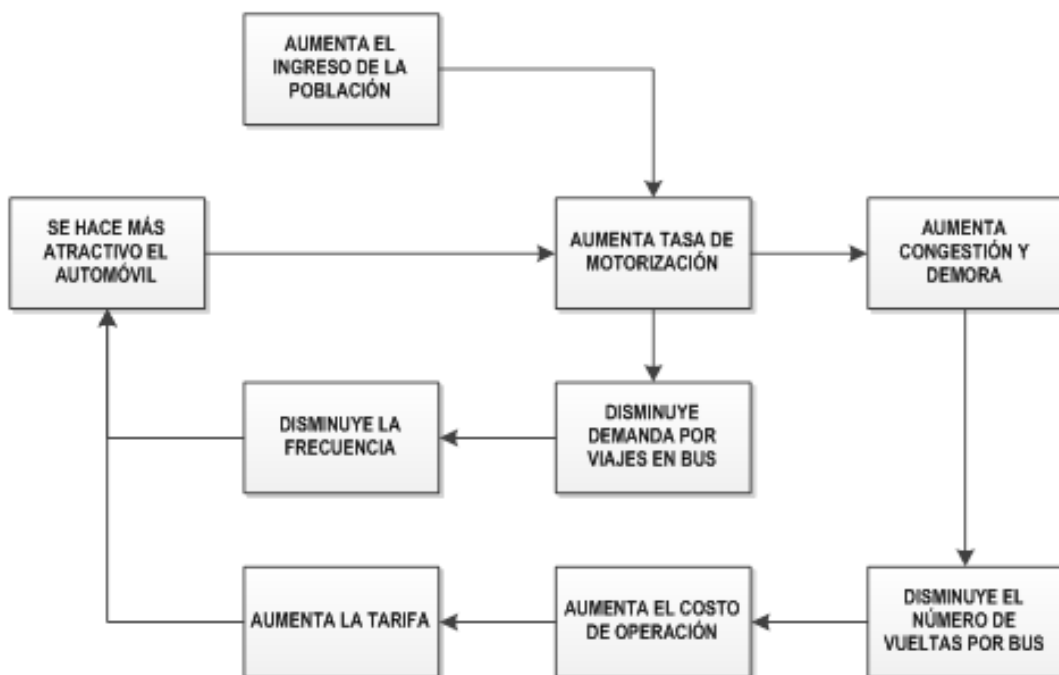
AUMENTA EL INGRESO DE LA POBLACIÓN

SE HACE MÁS ATRACTIVO EL AUTOMÓVIL

AUMENTA TASA DE MOTORIZACIÓN

AUMENTA CONGESTIÓN Y DEMORA

DISMINUYE LA FRECUENCIA

DISMINUYE DEMANDA POR VIAJES EN BUS

AUMENTA LA TARIFA

AUMENTA EL COSTO DE OPERACIÓN

DISMINUYE EL NÚMERO DE VUELTAS POR BUS